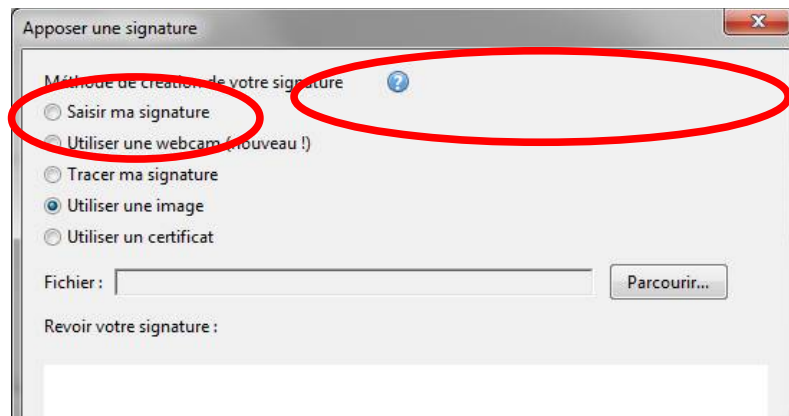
Apposer une signature

Méthode de création de votre signature

Saisir ma signature

Utiliser une webcam (nouveau !)

Tracer ma signature

Utiliser une image

Utiliser un certificat

Fichier :

Parcourir...

Revoir votre signature :